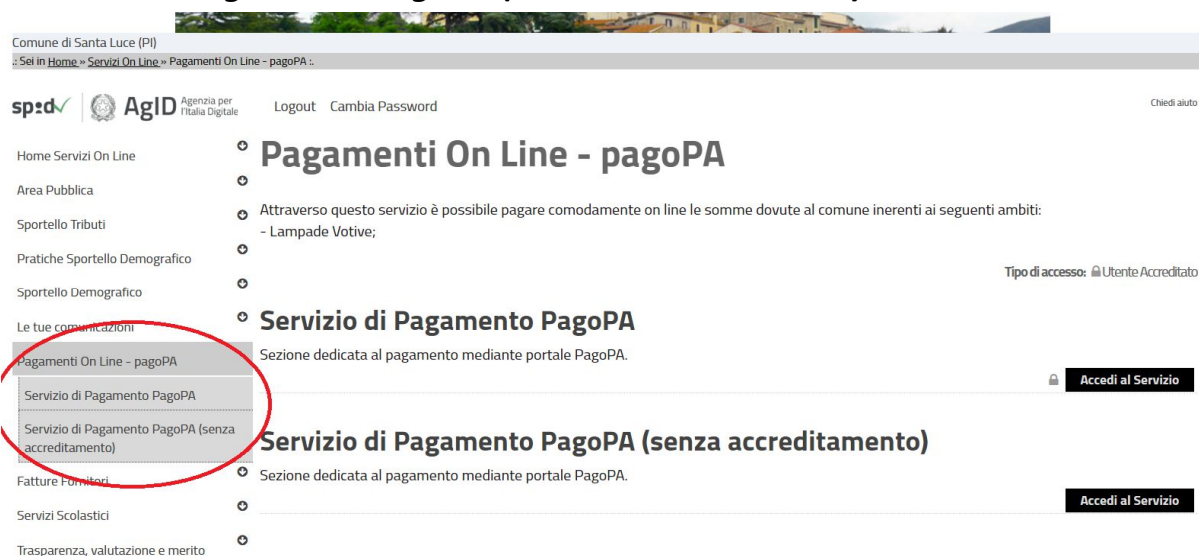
Comune di Santa Luce (PI)
.: Sei in Home » Servizi On Line » Pagamenti On Line - pagoPA :.

spid AgID Agenzia per l'Italia Digitale

Logout Cambia Password

Chiedi aiuto

Home Servizi On Line
Area Pubblica
Sportello Tributi
Pratiche Sportello Demografico
Sportello Demografico
Le tue comunicazioni
Pagamenti On Line - pagoPA
Servizio di Pagamento PagoPA
Servizio di Pagamento PagoPA (senza accreditamento)
Fatture Fornitori
Servizi Scolastici
Trasparenza, valutazione e merito

Pagamenti On Line - pagoPA

Attraverso questo servizio è possibile pagare comodamente on line le somme dovute al comune inerenti ai seguenti ambiti:
- Lampade Votive;

Tipo di accesso: Utente Accreditato

Servizio di Pagamento PagoPA

Sezione dedicata al pagamento mediante portale PagoPA.

Accedi al Servizio

Servizio di Pagamento PagoPA (senza accreditamento)

Sezione dedicata al pagamento mediante portale PagoPA.

Accedi al Servizio